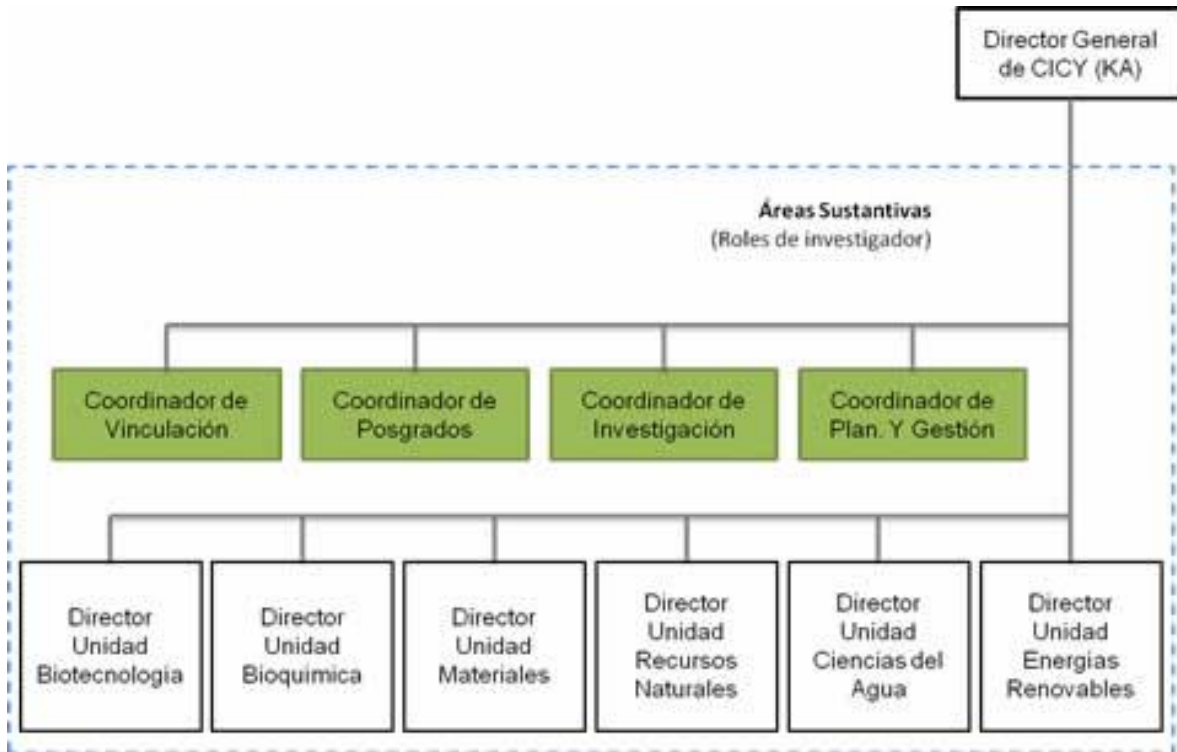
Director General de CICY (KA)

Áreas Sustantivas
(Roles de investigador)

Coordinador de Vinculación

Coordinador de Posgrados

Coordinador de Investigación

Coordinador de Plan. Y Gestión

Director Unidad Biotecnologia

Director Unidad Bioquimica

Director Unidad Materiales

Director Unidad Recursos Naturales

Director Unidad Ciencias del Agua

Director Unidad Energias Renovables